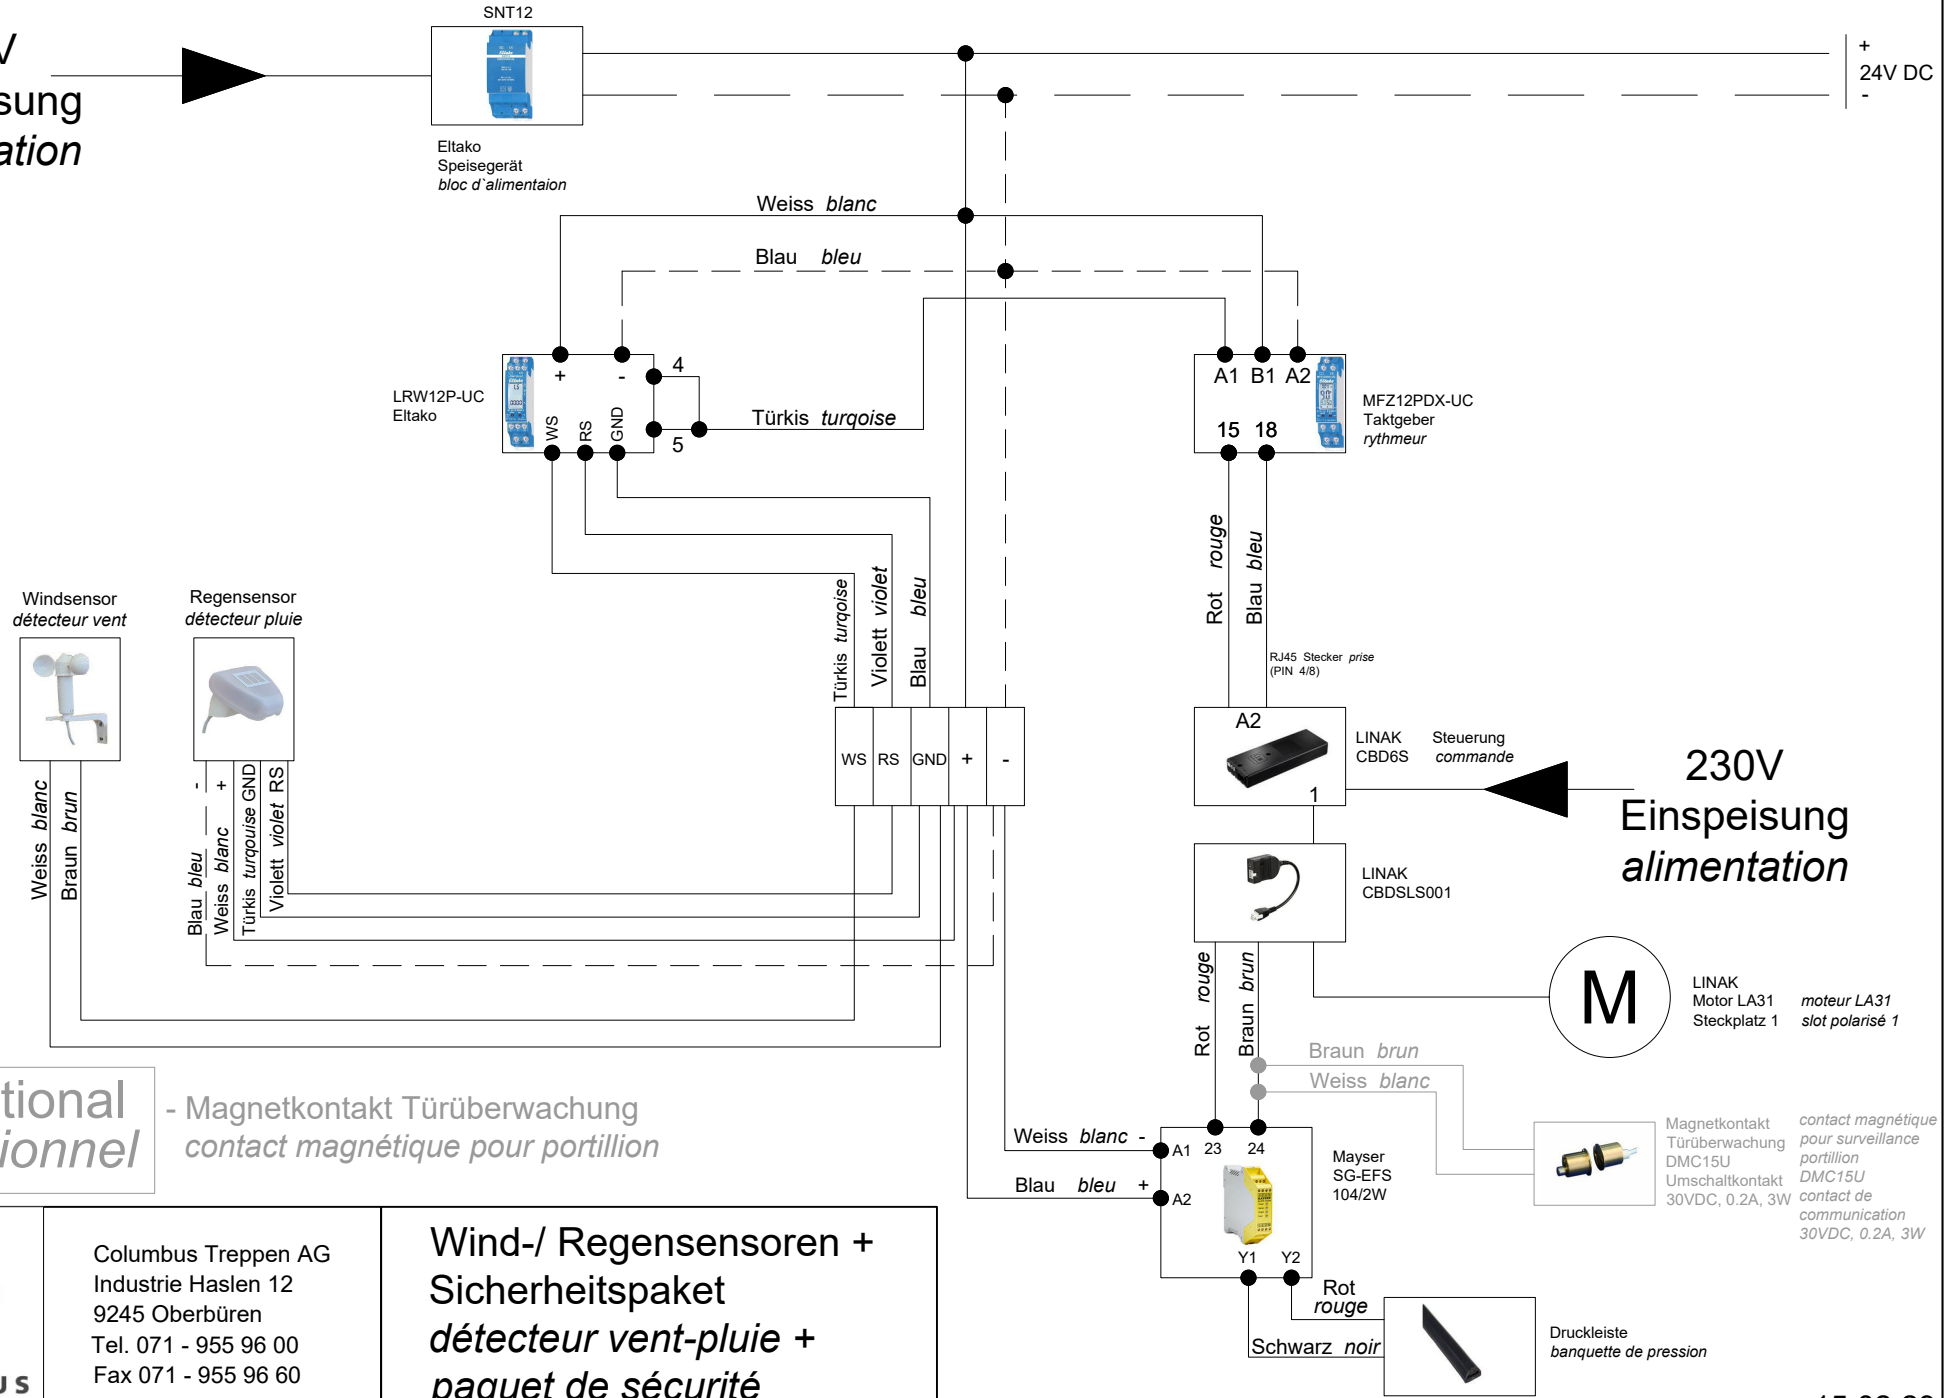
V
sung
ation

SNT12

Eltako
Speisegerät
bloc d`alimentaion

+
24V DC
-

Weiss blanc

Blau bleu

LRW12P-UC
Eltako

+ -
4
WS RS GND
5
Türkis turqoise

A1 B1 A2
MFZ12PDX-UC
Taktgeber
rythmeur
15 18

Rot rouge
Blau bleu

RJ45 Stecker prise
(PIN 4/8)

Windsensor
détecteur vent

Regensensor
détecteur pluie

Türkis turqoise
Violett violet
Blau bleu

| WS | RS | GND | + | - |
|---|---|---|---|---|

A2
LINAK
CBD6S
Steuerung
commande
1

230V
Einspeisung
alimentation

Weiss blanc
Braun brun

- +
Blau bleu
Weiss blanc
Türkis turqoise GND
Violett violet RS

LINAK
CBDSLS001

Rot rouge
Braun brun

M
LINAK
Motor LA31
Steckplatz 1
moteur LA31
slot polarisé 1

Braun brun
Weiss blanc

tional
ionnel
- Magnetkontakt Türüberwachung
contact magnétique pour portillion

Weiss blanc -
Blau bleu +
A1 23 24
A2
Mayser
SG-EFS
104/2W
Y1 Y2

Magnetkontakt
Türüberwachung
DMC15U
Umschaltkontakt
30VDC, 0.2A, 3W
contact magnétique
pour surveillance
portillion
DMC15U
contact de
communication
30VDC, 0.2A, 3W

Columbus Treppen AG
Industrie Haslen 12
9245 Oberbüren
Tel. 071 - 955 96 00
Fax 071 - 955 96 60

Wind-/ Regensensoren +
Sicherheitspaket
détecteur vent-pluie +
paquet de sécurité

Rot
rouge
Schwarz noir

Druckleiste
banquette de pression

us